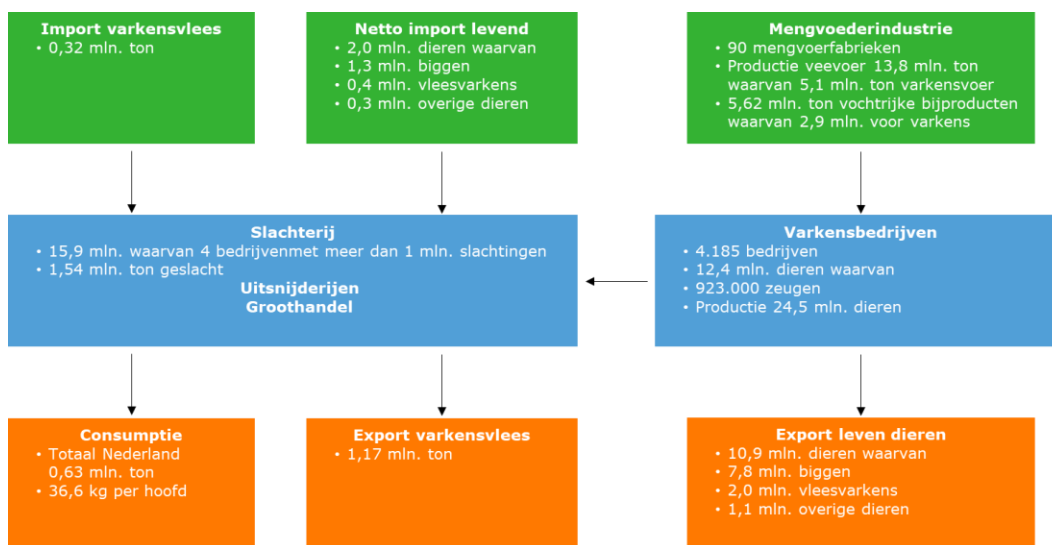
**Import varkensvlees**
• 0,32 mln. ton

**Netto import levend**
• 2,0 mln. dieren waarvan
• 1,3 mln. biggen
• 0,4 mln. vleesvarkens
• 0,3 mln. overige dieren

**Mengvoederindustrie**
• 90 mengvoerfabrieken
• Productie veevoer 13,8 mln. ton waarvan 5,1 mln. ton varkensvoer
• 5,62 mln. ton vochtrijke bijproducten waarvan 2,9 mln. voor varkens

**Slachterij**
• 15,9 mln. waarvan 4 bedrijvenmet meer dan 1 mln. slachtingen
• 1,54 mln. ton geslacht
**Uitsnijderijen**
**Groothandel**

**Varkensbedrijven**
• 4.185 bedrijven
• 12,4 mln. dieren waarvan
• 923.000 zeugen
• Productie 24,5 mln. dieren

**Consumptie**
• Totaal Nederland 0,63 mln. ton
• 36,6 kg per hoofd

**Export varkensvlees**
• 1,17 mln. ton

**Export leven dieren**
• 10,9 mln. dieren waarvan
• 7,8 mln. biggen
• 2,0 mln. vleesvarkens
• 1,1 mln. overige dieren